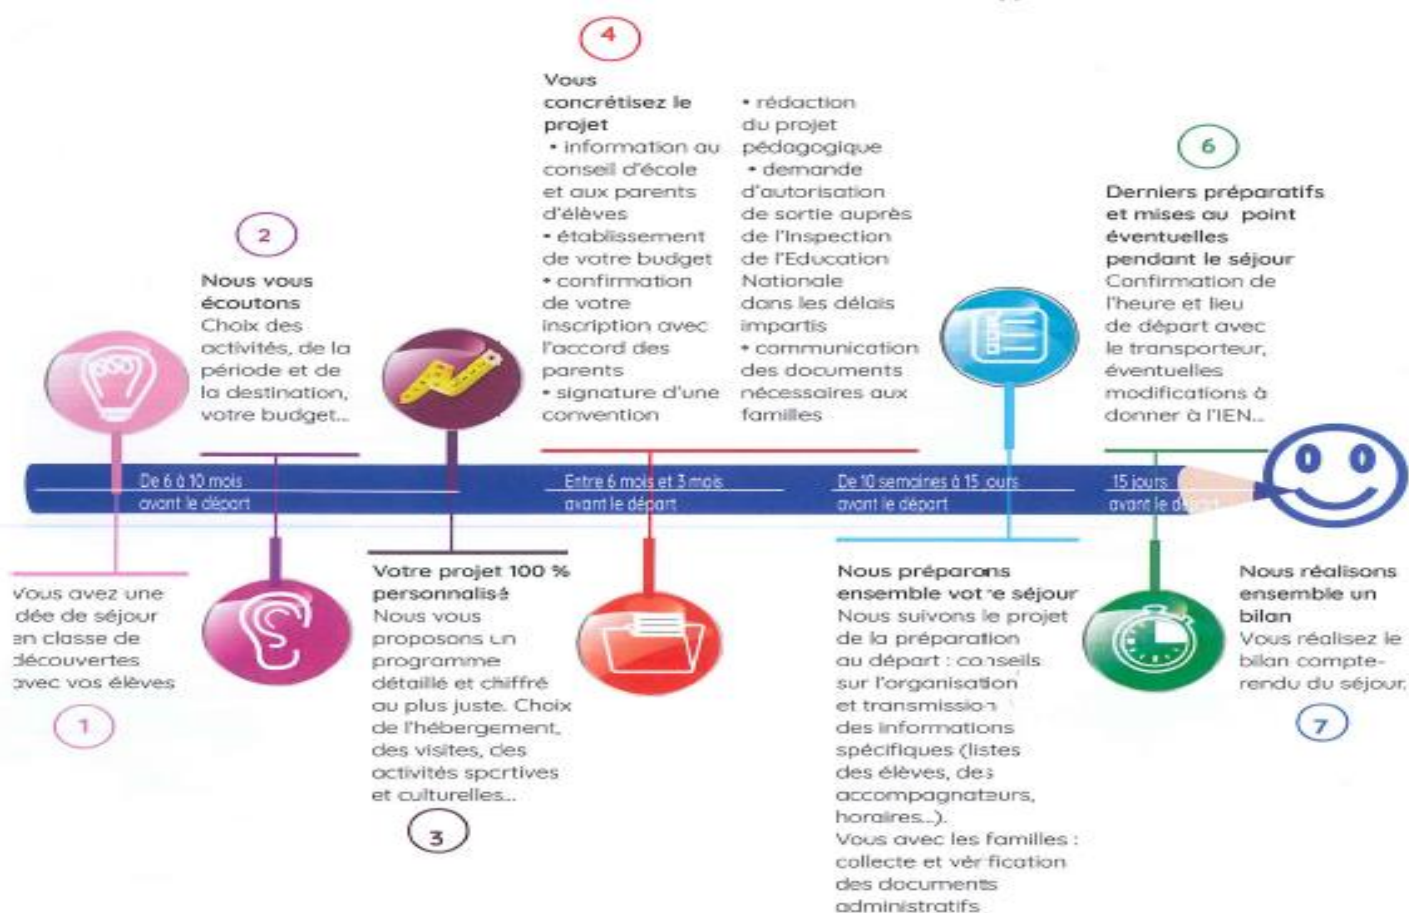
4

Vous concrétisez le projet
• information au conseil d'école et aux parents d'élèves
• établissement de votre budget
• confirmation de votre inscription avec l'accord des parents
• signature d'une convention

• rédaction du projet pédagogique
• demande d'autorisation de sortie auprès de l'Inspection de l'Education Nationale dans les délais impartis
• communication des documents nécessaires aux familles

2

Nous vous écoutons
Choix des activités, de la période et de la destination, votre budget...

6

Derniers préparatifs et mises au point éventuelles pendant le séjour
Confirmation de l'heure et lieu de départ avec le transporteur, éventuelles modifications à donner à l'IEN...

De 6 à 10 mois avant le départ

Entre 6 mois et 3 mois avant le départ

De 10 semaines à 15 jours avant le départ

15 jours avant le d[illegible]

Vous avez une idée de séjour en classe de découvertes avec vos élèves

1

Votre projet 100 % personnalisé
Nous vous proposons un programme détaillé et chiffré au plus juste. Choix de l'hébergement, des visites, des activités sportives et culturelles...

3

Nous préparons ensemble votre séjour
Nous suivons le projet de la préparation au départ : conseils sur l'organisation et transmission des informations spécifiques (listes des élèves, des accompagnateurs, horaires...).
Vous avec les familles : collecte et vérification des documents administratifs

Nous réalisons ensemble un bilan
Vous réalisez le bilan compte-rendu du séjour.

7